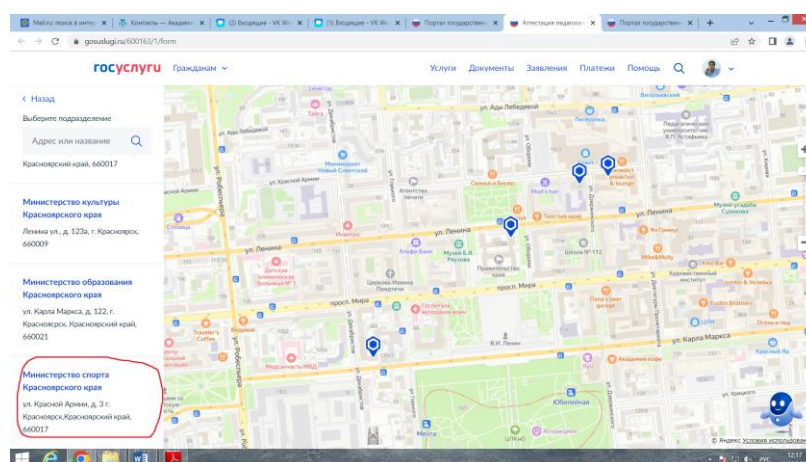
Найти поиск в интер | Контакты — Академ | (2) Входящие - VK W | (1) Входящие - VK W | Портал государствен | Аттестация педагого | Портал государствен | +

gosuslugi.ru/600163/1/form

госуслуги Гражданам

Услуги Документы Заявления Платежи Помощь

< Назад

Выберите подразделение

Адрес или название

Красноярский край, 660017

Министерство культуры Красноярского края

Ленина ул., д. 123а, г. Красноярск, 660009

Министерство образования Красноярского края

ул. Карла Маркса, д. 122, г. Красноярск, Красноярский край, 660021

Министерство спорта Красноярского края

ул. Красной Армии, д. 3 г. Красноярск,Красноярский край, 660017

ул. Ады Лебедевой
ул. Ады Лебедевой
ул. Красной Армии
ул. Красной Армии
ул. Робеспьера
ул. Ленина
ул. Ленина
просп. Мира
просп. Мира
ул. Карла Маркса
ул. Карла Маркса
ул. Вейнбаума
ул. Дзержинского
ул. Обороны
ул. Сурикова
ул. Урицкого
Перекресток
Монумент Новый Советский
Сияние и Беспр
Максимилианс
Толстый краб
Школа №112
Музей-усадьба Сурикова
Художественный институт
Детская клиническая больница №1
Церковь Иоанна Предтечи
Правительство края
Музей В.Я. Ракова
Альфа-Банк
Посольство мечты
Медсанчасть МВД
Юбилейная
Академия кофе
Паста бизнес ланч
ЦУМ
Красный Яр
Столица
Мегга
Педагогический университет им. В.П. Астафьева

© Яндекс Условия использования

РУС 12:17